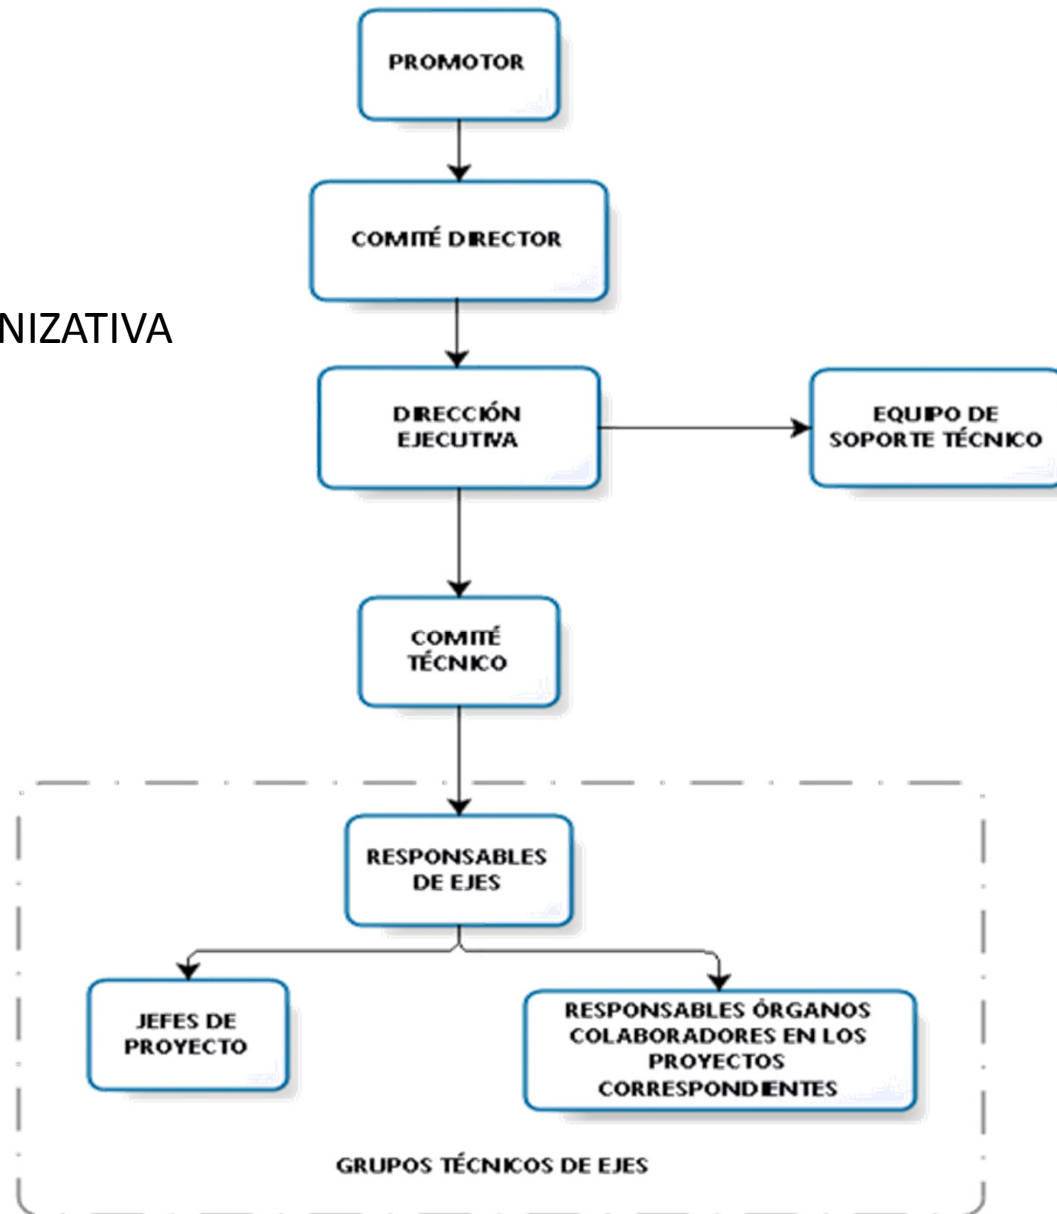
NIZATIVA

PROMOTOR

COMITÉ DIRECTOR

DIRECCIÓN EJECUTIVA

EQUIPO DE SOPORTE TÉCNICO

COMITÉ TÉCNICO

RESPONSABLES DE EJES

JEFES DE PROYECTO

RESPONSABLES ÓRGANOS COLABORADORES EN LOS PROYECTOS CORRESPONDIENTES

GRUPOS TÉCNICOS DE EJES